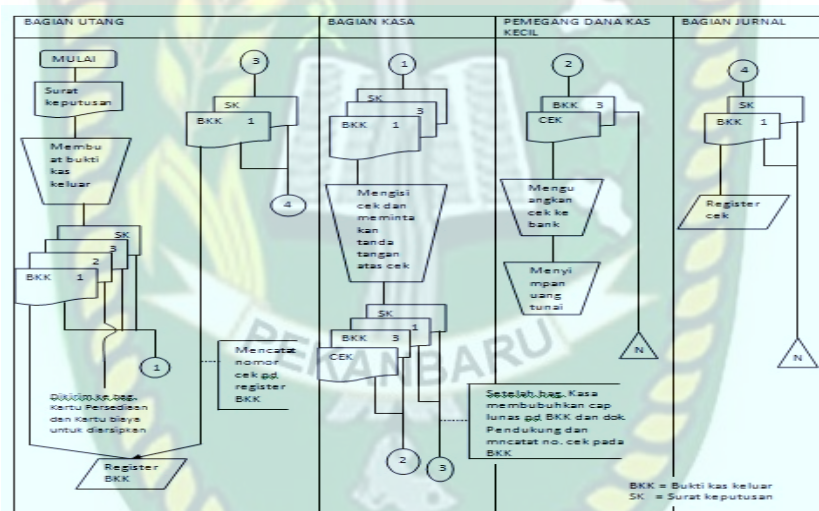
| BAGIAN UTANG | BAGIAN KASA | PEMEGANG DANA KAS KECIL | BAGIAN JURNAL |
|---|---|---|---|

MULAI

Surat keputusan

Membuat bukti kas keluar

SK

3

2

BKK 1

1

Dikirim ke bag. Kartu Persediaan dan Kartu biaya untuk diarsipkan

Register BKK

3

SK

BKK 1

4

Mencatat nomor cek pd register BKK

1

SK

3

BKK 1

Mengisi cek dan meminta kan tanda tangan atas cek

SK

1

BKK 3

CEK

Setelah bag. Kasa membubuhkan cap lunas pd BKK dan dok. Pendukung dan mncatat no. cek pada BKK

2

3

2

BKK 3

CEK

Menguangkan cek ke bank

Menyimpan uang tunai

N

4

SK

BKK 1

Register cek

N

PEKANBARU

BKK = Bukti kas keluar
SK = Surat keputusan